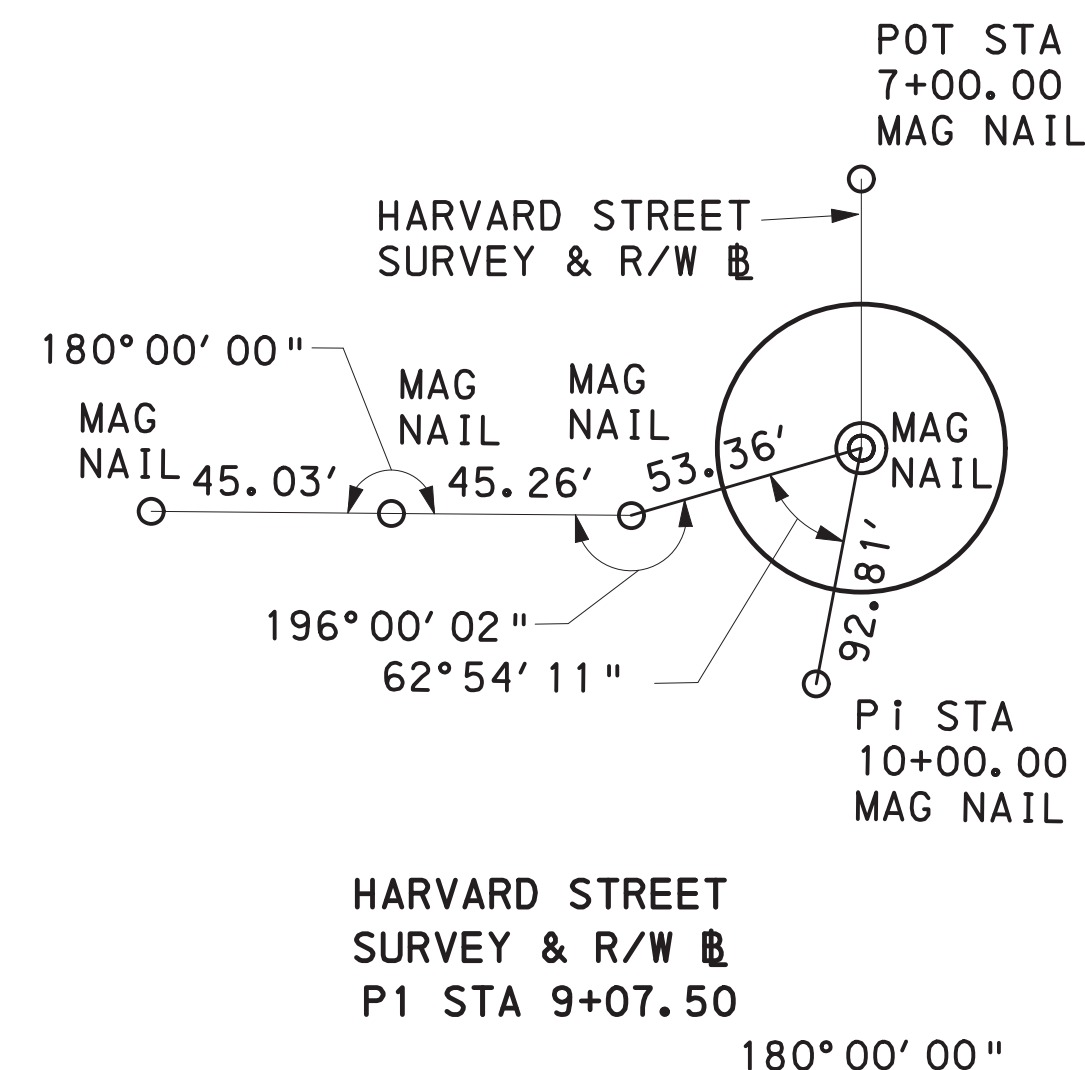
POT STA
7+00.00
MAG NAIL

HARVARD STREET
SURVEY & R/W ℄

180° 00′ 00"

MAG
NAIL

MAG
NAIL

MAG
NAIL

MAG
NAIL

45.03′

45.26′

53.36′

92.81′

196° 00′ 02"

62° 54′ 11"

Pi STA
10+00.00
MAG NAIL

HARVARD STREET
SURVEY & R/W ℄
P1 STA 9+07.50

180° 00′ 00"